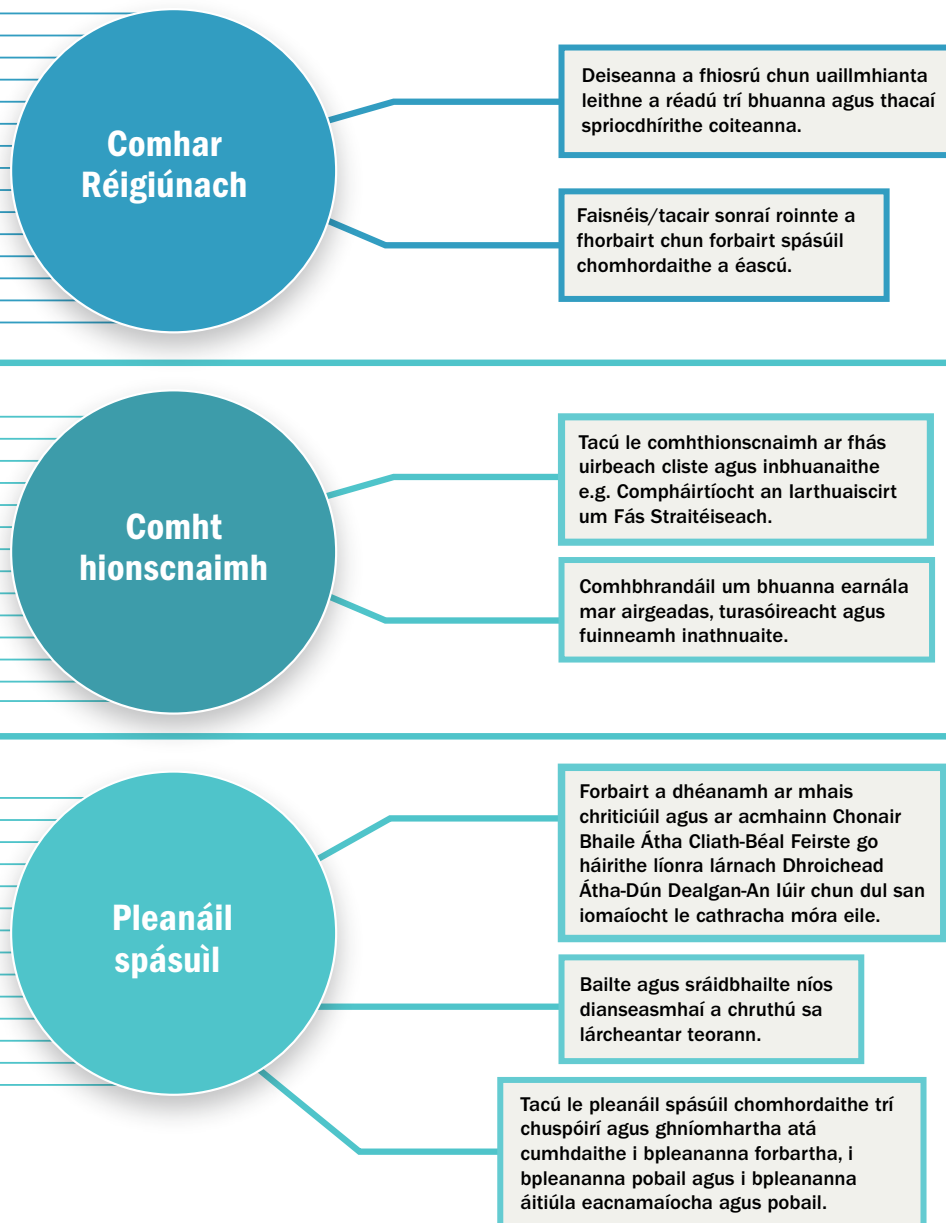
Comhar Réigiúnach

Deiseanna a fhiosrú chun uaillmhianta leithne a réadú trí bhuanna agus thacaí spriocdhírithe coiteanna.

Faisnéis/tacair sonraí roinnte a fhorbairt chun forbairt spásúil chomhordaithe a éascú.

Comht hionscnaimh

Tacú le comhthionscnaimh ar fhás uirbeach cliste agus inbhuanaithe e.g. Compháirtíocht an Iarthuaiscirt um Fás Straitéiseach.

Comhbhrandáil um bhuanna earnála mar airgeadas, turasóireacht agus fuinneamh inathnuaite.

Pleanáil spásuìl

Forbairt a dhéanamh ar mhais chriticiúil agus ar acmhainn Chonair Bhaile Átha Cliath-Béal Feirste go háirithe líonra lárnach Dhroichead Átha-Dún Dealgan-An Iúir chun dul san iomaíocht le cathracha móra eile.

Bailte agus sráidbhailte níos dianseasmhaí a chruthú sa lárcheantar teorann.

Tacú le pleanáil spásúil chomhordaithe trí chuspóirí agus ghníomhartha atá cumhdaithe i bpleananna forbartha, i bpleananna pobail agus i bpleananna áitiúla eacnamaíocha agus pobail.